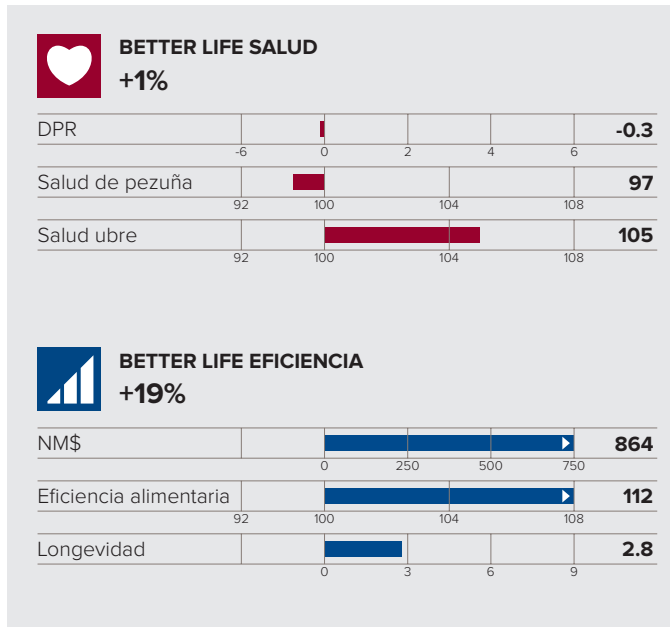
BETTER LIFE SALUD
+1%

| | | |
|---|---|---|
| DPR | -6 0 2 4 6 | -0.3 |
| Salud de pezuña | 92 100 104 108 | 97 |
| Salud ubre | 92 100 104 108 | 105 |

BETTER LIFE EFICIENCIA
+19%

| | | |
|---|---|---|
| NM$ | 0 250 500 750 | 864 |
| Eficiencia alimentaria | 92 100 104 108 | 112 |
| Longevidad | 0 3 6 9 | 2.8 |